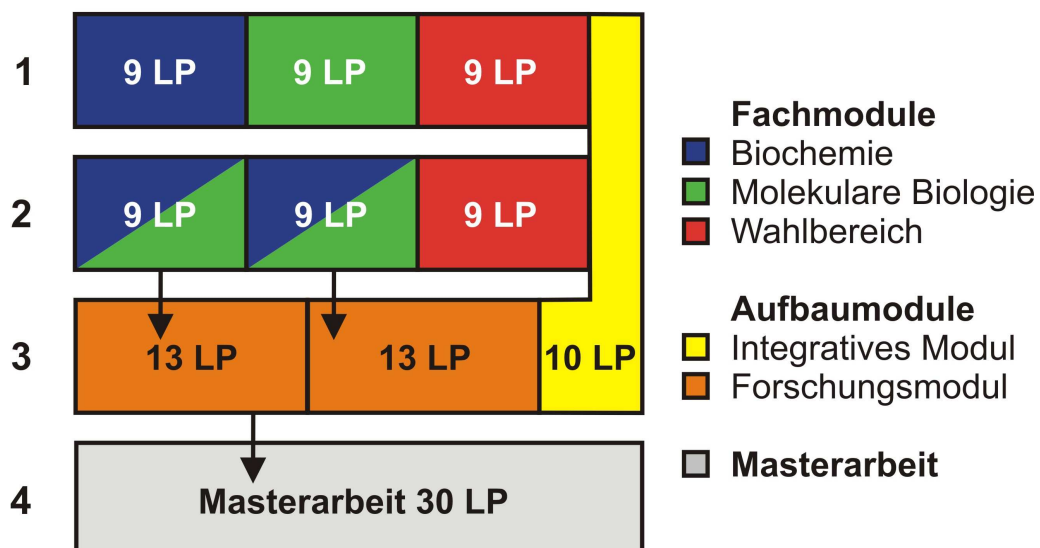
1 9 LP 9 LP 9 LP

2 9 LP 9 LP 9 LP

3 13 LP 13 LP 10 LP

4 Masterarbeit 30 LP

**Fachmodule**
Biochemie
Molekulare Biologie
Wahlbereich

**Aufbaumodule**
Integratives Modul
Forschungsmodul

**Masterarbeit**